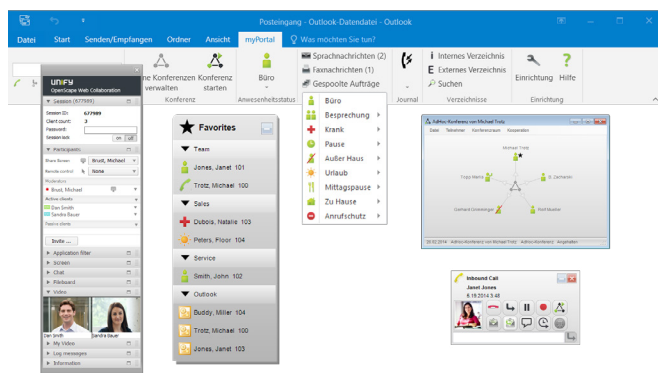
Posteingang - Outlook-Datendatei - Outlook

Datei Start Senden/Empfangen Ordner Ansicht myPortal Was möchten Sie tun?

ne Konferenzen verwalten
Konferenz starten
Konferenz

Büro
Anwesenheitsstatus

Sprachnachrichten (2)
Faxnachrichten (1)
Gespoolte Aufträge

Journal

Internes Verzeichnis
Externes Verzeichnis
Suchen
Verzeichnisse

Einrichtung
Hilfe
Einrichtung

Büro
Besprechung
Krank
Pause
Außer Haus
Urlaub
Mittagspause
Zu Hause
Anrufschutz

UNIFY
OpenScape Web Collaboration

Session (677989)
Session ID: 677989
Client count: 3
Password:
Session lock: on off

Participants
Share Screen Brustl, Michael
Remote control None
Moderators
Brustl, Michael
Active clients
Dan Smith
Sandra Bauer
Passive clients
Invite ...
Application filter
Screen
Chat
Filetboard
Video
Dan Smith
Sandra Bauer
My Video
Log messages
Information

Favorites
Team
Jones, Janet 101
Trotz, Michael 100
Sales
Dubois, Natalie 103
Peters, Floor 104
Service
Smith, John 102
Outlook
Buddy, Miller 104
Trotz, Michael 100
Jones, Janet 103

AdHoc-Konferenz von Michael Trotz
Datei Teilnehmer Konferenzraum Kooperation
Michael Trotz
Copy Martin
B. Zacharias
Gerhard Grünberger
Fred Mueller
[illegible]

Inbound Call
Janet Jones
6.19.2014 3:48